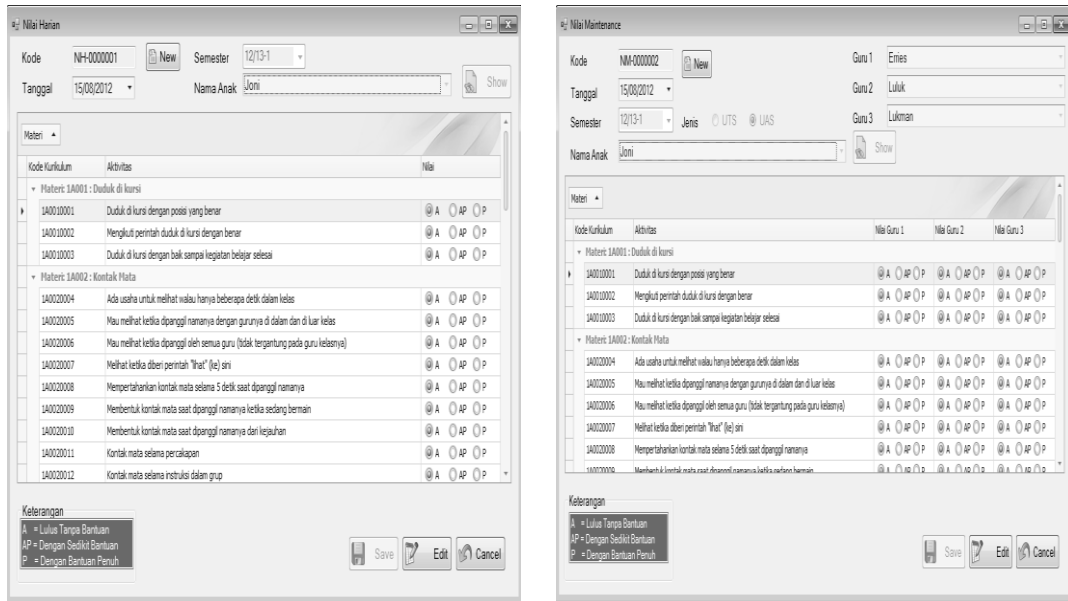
Nilai Harian

Kode NH-0000001 New Semester 12/13-1

Tanggal 15/08/2012 Nama Anak Joni Show

Materi

| Kode Kurikulum | Aktivitas | Nilai |
|---|---|---|
| Materi: 1A001 : Duduk di kursi | | |
| 1A0010001 | Duduk di kursi dengan posisi yang benar | A AP P |
| 1A0010002 | Mengikuti perintah duduk di kursi dengan benar | A AP P |
| 1A0010003 | Duduk di kursi dengan baik sampai kegiatan belajar selesai | A AP P |
| Materi: 1A002 : Kontak Mata | | |
| 1A0020004 | Ada usaha untuk melihat walau hanya beberapa detik dalam kelas | A AP P |
| 1A0020005 | Mau melihat ketika dipanggil namanya dengan gurunya di dalam dan di luar kelas | A AP P |
| 1A0020006 | Mau melihat ketika dipanggil oleh semua guru (tidak tergantung pada guru kelasnya) | A AP P |
| 1A0020007 | Melihat ketika diberi perintah "lihat" (ke) sini | A AP P |
| 1A0020008 | Mempertahankan kontak mata selama 5 detik saat dipanggil namanya | A AP P |
| 1A0020009 | Membentuk kontak mata saat dipanggil namanya ketika sedang bermain | A AP P |
| 1A0020010 | Membentuk kontak mata saat dipanggil namanya dari kejauhan | A AP P |
| 1A0020011 | Kontak mata selama percakapan | A AP P |
| 1A0020012 | Kontak mata selama instruksi dalam grup | A AP P |

Keterangan
A = Lulus Tanpa Bantuan
AP = Dengan Sedikit Bantuan
P = Dengan Bantuan Penuh

Save Edit Cancel

Nilai Maintenance

Kode NM-0000002 New Guru 1 Erries
Tanggal 15/08/2012 Guru 2 Luluk
Semester 12/13-1 Jenis UTS UAS Guru 3 Lukman
Nama Anak Joni Show

Materi

| Kode Kurikulum | Aktivitas | Nilai Guru 1 | Nilai Guru 2 | Nilai Guru 3 |
|---|---|---|---|---|
| Materi: 1A001 : Duduk di kursi | | | | |
| 1A0010001 | Duduk di kursi dengan posisi yang benar | A AP P | A AP P | A AP P |
| 1A0010002 | Mengikuti perintah duduk di kursi dengan benar | A AP P | A AP P | A AP P |
| 1A0010003 | Duduk di kursi dengan baik sampai kegiatan belajar selesai | A AP P | A AP P | A AP P |
| Materi: 1A002 : Kontak Mata | | | | |
| 1A0020004 | Ada usaha untuk melihat walau hanya beberapa detik dalam kelas | A AP P | A AP P | A AP P |
| 1A0020005 | Mau melihat ketika dipanggil namanya dengan gurunya di dalam dan di luar kelas | A AP P | A AP P | A AP P |
| 1A0020006 | Mau melihat ketika dipanggil oleh semua guru (tidak tergantung pada guru kelasnya) | A AP P | A AP P | A AP P |
| 1A0020007 | Melihat ketika diberi perintah "lihat" (ke) sini | A AP P | A AP P | A AP P |
| 1A0020008 | Mempertahankan kontak mata selama 5 detik saat dipanggil namanya | A AP P | A AP P | A AP P |
| 1A0020009 | Membentuk kontak mata saat dipanggil namanya ketika sedang bermain | A AP P | A AP P | A AP P |

Keterangan
A = Lulus Tanpa Bantuan
AP = Dengan Sedikit Bantuan
P = Dengan Bantuan Penuh

Save Edit Cancel